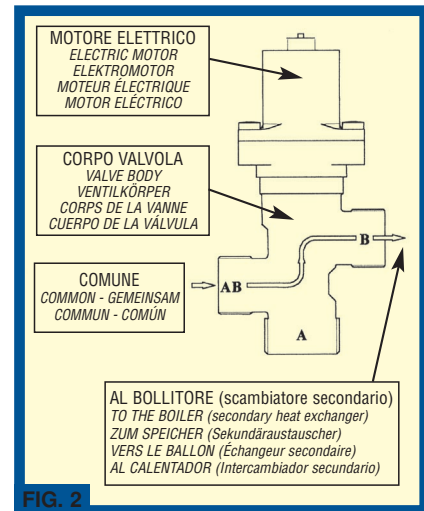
MOTORE ELETTRICO
ELECTRIC MOTOR
ELEKTROMOTOR
MOTEUR ÉLECTRIQUE
MOTOR ELÉCTRICO

CORPO VALVOLA
VALVE BODY
VENTILKÖRPER
CORPS DE LA VANNE
CUERPO DE LA VÁLVULA

COMUNE
COMMON - GEMEINSAM
COMMUN - COMÚN

AB

B

A

AL BOLLITORE (scambiatore secondario)
TO THE BOILER (secondary heat exchanger)
ZUM SPEICHER (Sekundäraustauscher)
VERS LE BALLON (Échangeur secondaire)
AL CALENTADOR (Intercambiador secundario)

FIG. 2